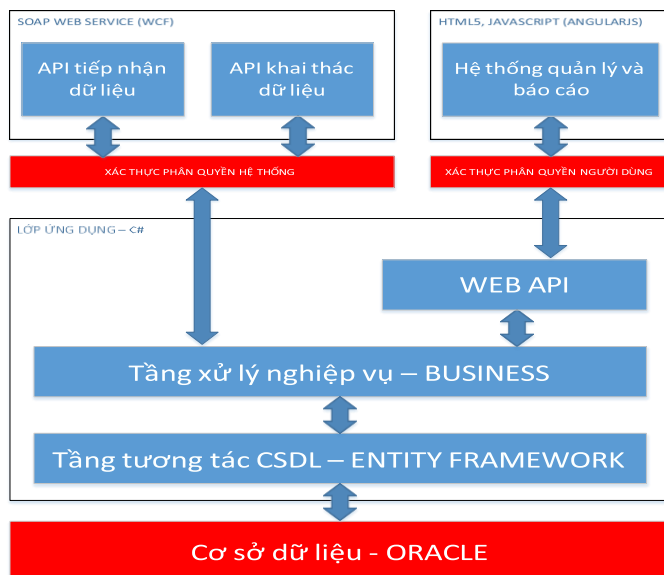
SOAP WEB SERVICE (WCF)

API tiếp nhận dữ liệu

API khai thác dữ liệu

HTML5, JAVASCRIPT (ANGULARJS)

Hệ thống quản lý và báo cáo

XÁC THỰC PHÂN QUYỀN HỆ THỐNG

XÁC THỰC PHÂN QUYỀN NGƯỜI DÙNG

LỚP ỨNG DỤNG – C#

WEB API

Tầng xử lý nghiệp vụ – BUSINESS

Tầng tương tác CSDL – ENTITY FRAMEWORK

Cơ sở dữ liệu - ORACLE